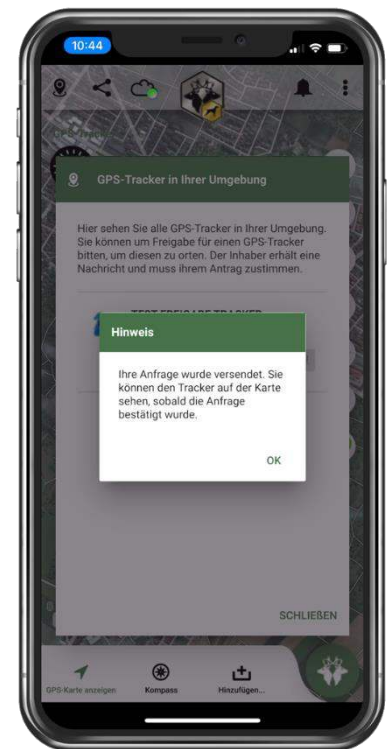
10:44

GPS-Tracker in Ihrer Umgebung

Hier sehen Sie alle GPS-Tracker in Ihrer Umgebung. Sie können um Freigabe für einen GPS-Tracker bitten, um diesen zu orten. Der Inhaber erhält eine Nachricht und muss ihrem Antrag zustimmen.

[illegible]

Hinweis

Ihre Anfrage wurde versendet. Sie können den Tracker auf der Karte sehen, sobald die Anfrage bestätigt wurde.

OK

SCHLIEßEN

GPS-Karte anzeigen
Kompass
Hinzufügen...